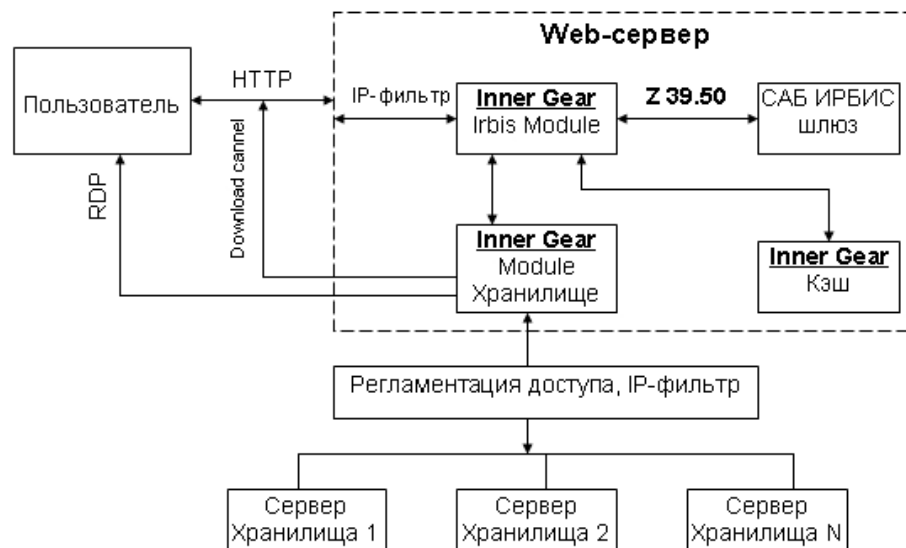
Web-сервер

Пользователь

HTTP

IP-фильтр

Inner Gear
Irbis Module

Z 39.50

САБ ИРБИС
шлюз

RDP

Download cannel

Inner Gear
Module
Хранилище

Inner Gear
Кэш

Регламентация доступа, IP-фильтр

Сервер
Хранилища 1

Сервер
Хранилища 2

Сервер
Хранилища N